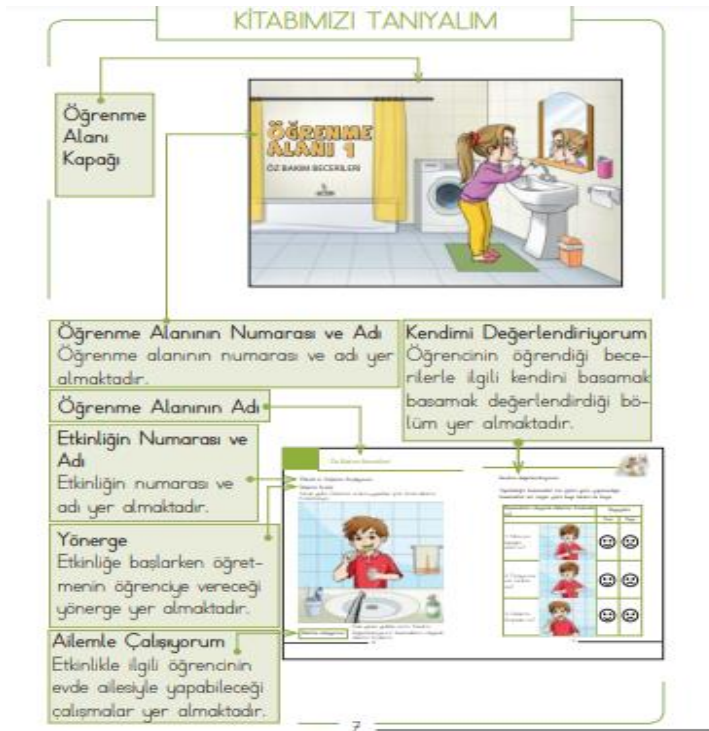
KİTABIMIZI TANIYALIM

Öğrenme Alanı Kapağı

ÖĞRENME ALANI 1
ÖZ BAKIM BECERİLERİ

Öğrenme Alanının Numarası ve Adı
Öğrenme alanının numarası ve adı yer almaktadır.

Kendimi Değerlendiriyorum
Öğrencinin öğrendiği becerilerle ilgili kendini basamak basamak değerlendirdiği bölüm yer almaktadır.

Öğrenme Alanının Adı

Etkinliğin Numarası ve Adı
Etkinliğin numarası ve adı yer almaktadır.

Yönerge
Etkinliğe başlarken öğretmenin öğrenciye vereceği yönerge yer almaktadır.

Ailemle Çalışıyorum
Etkinlikle ilgili öğrencinin evde ailesiyle yapabileceği çalışmalar yer almaktadır.

Öz Bakım Becerileri

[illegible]

7